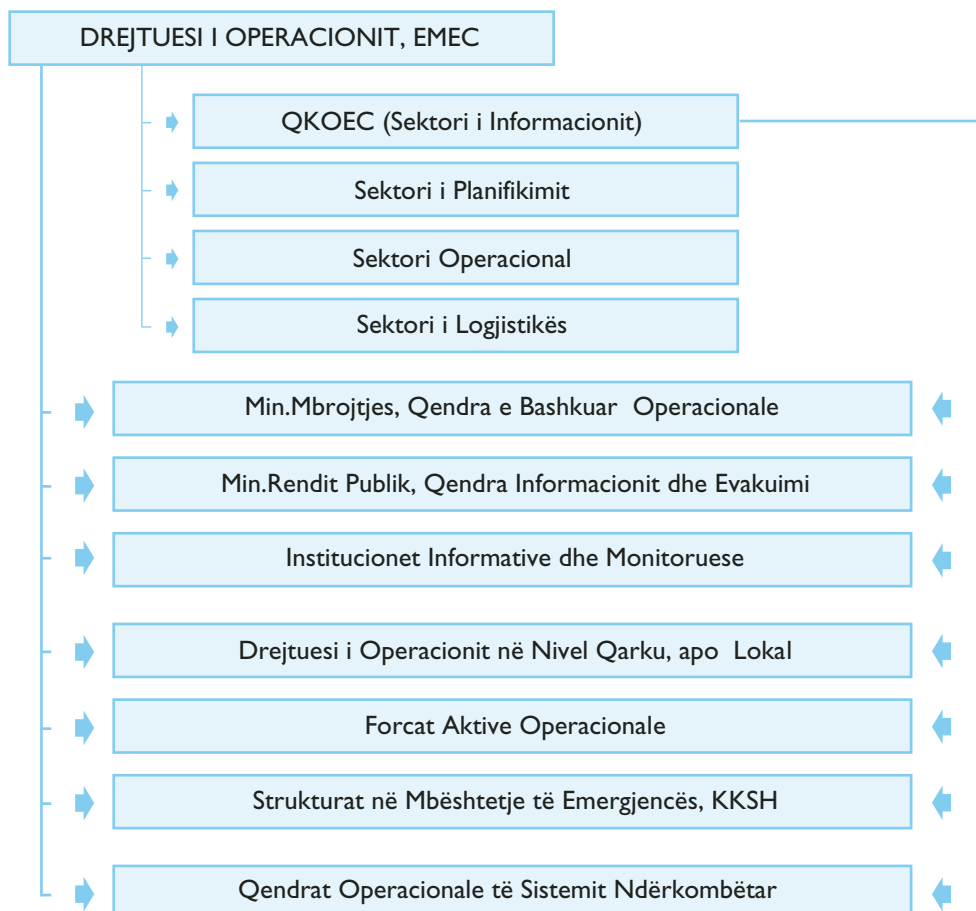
DREJTUESI I OPERACIONIT, EMEC

QKOEC (Sektori i Informacionit)

Sektori i Planifikimit

Sektori Operacional

Sektori i Logjistikës

Min.Mbrojtjes, Qendra e Bashkuar Operacionale

Min.Rendit Publik, Qendra Informacionit dhe Evakuimi

Institucionet Informative dhe Monitoruese

Drejtuesi i Operacionit në Nivel Qarku, apo Lokal

Forcat Aktive Operacionale

Strukturat në Mbështetje të Emergjencës, KKSH

Qendrat Operacionale të Sistemit Ndërkombëtar